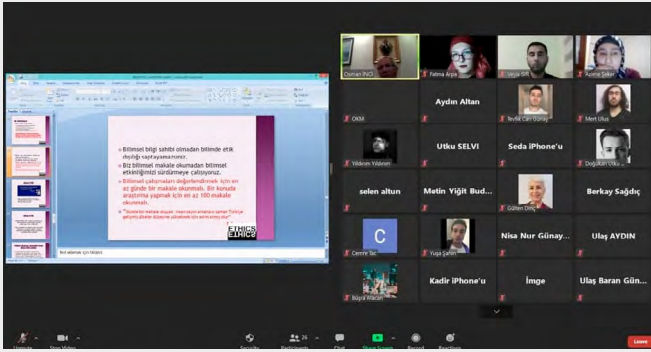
Bilimsel bilgi sahibi olmadan bilimde etik dışılığı saptayamazsınız.

Biz bilimsel makale okumadan bilimsel etkinliğimizi sürdürmeye çalışıyoruz.

Bilimsel çalışmaları değerlendirmek için en az günde bir makale okunmalı. Bir konuda araştırma yapmak için en az 100 makale okunmalı.

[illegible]

ETHICS

Not eklemek için tıklatın

Osman İNCİ
Fatma Arpa
Veysi SR
Aysenur Şeker
Aydın Altan
OKM
Tevfik Can Günay
Mert Ulus
Yıldırım Yıldırım
Utku SELVİ
Seda iPhone'u
Doğukan Ulus
selen altun
Metin Yiğit Bud...
Gülten Dinç
Berkay Sağdıç
C
Cemre Tac
Yuşa Şahin
Nisa Nur Günay...
Ulaş AYDIN
Büşra Wacan
Kadir iPhone'u
İmge
Ulaş Baran Gün...

Unmute
Stop Video
Security
Participants 26
Chat
Share Screen
Record
Reactions
Leave